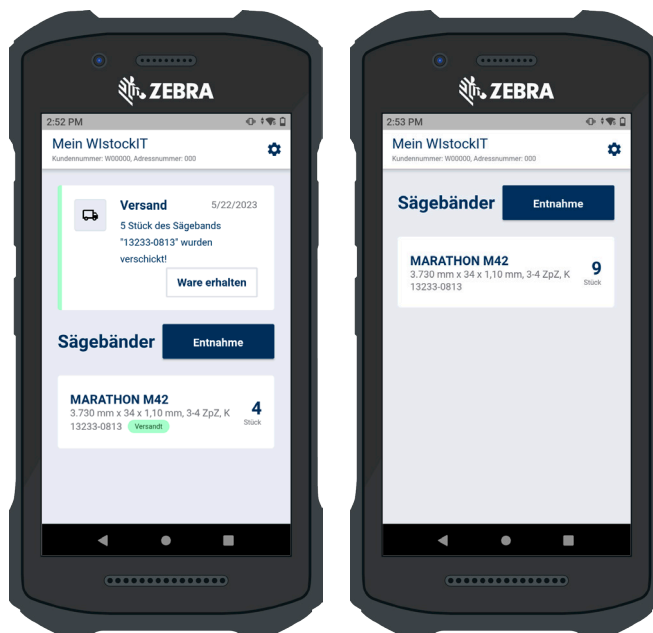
ZEBRA

2:52 PM

Mein WIstockIT
Kundennummer: W00000, Adressnummer: 000

Versand 5/22/2023
5 Stück des Sägebands "13233-0813" wurden verschickt!
Ware erhalten

Sägebänder
Entnahme

MARATHON M42
3.730 mm x 34 x 1,10 mm, 3-4 ZpZ, K
13233-0813 Versandt
4
Stück

ZEBRA

2:53 PM

Mein WIstockIT
Kundennummer: W00000, Adressnummer: 000

Sägebänder
Entnahme

MARATHON M42
3.730 mm x 34 x 1,10 mm, 3-4 ZpZ, K
13233-0813
9
Stück